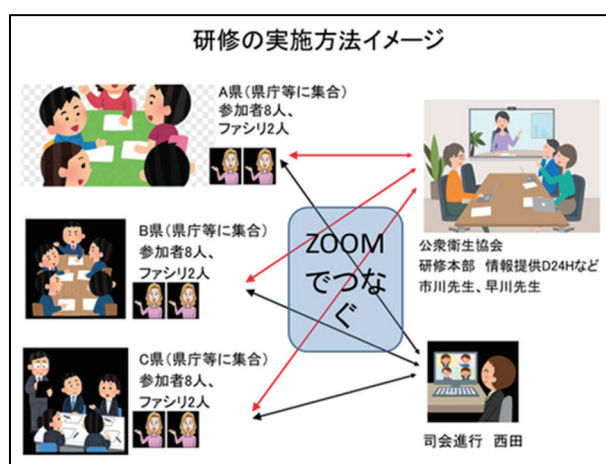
研修の実施方法イメージ

A県（県庁等に集合）
参加者8人、
ファシリ2人

B県（県庁等に集合）
参加者8人、
ファシリ2人

C県（県庁等に集合）
参加者8人、
ファシリ2人

ZOOMでつなぐ

公衆衛生協会
研修本部　情報提供D24Hなど
市川先生、早川先生

司会進行　西田